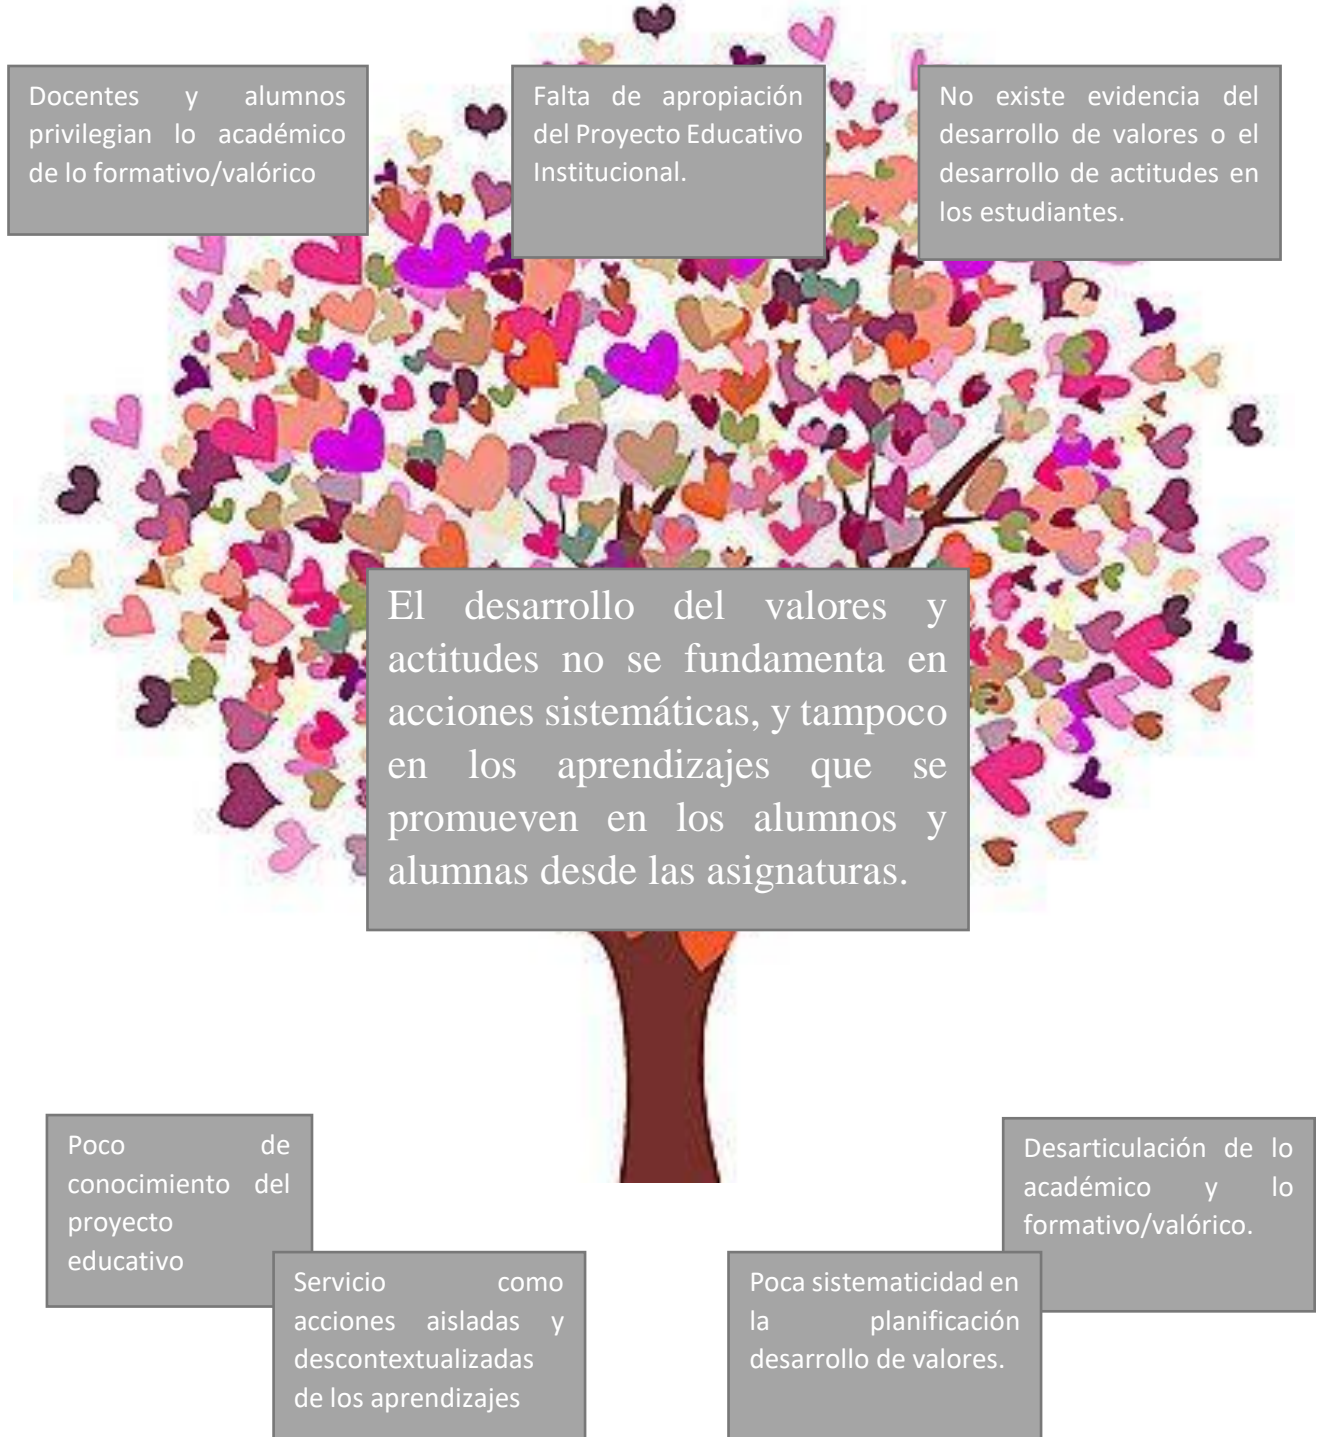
Docentes y alumnos privilegian lo académico de lo formativo/valórico

Falta de apropiación del Proyecto Educativo Institucional.

No existe evidencia del desarrollo de valores o el desarrollo de actitudes en los estudiantes.

El desarrollo del valores y actitudes no se fundamenta en acciones sistemáticas, y tampoco en los aprendizajes que se promueven en los alumnos y alumnas desde las asignaturas.

Poco de conocimiento del proyecto educativo

Servicio como acciones aisladas y descontextualizadas de los aprendizajes

Poca sistematicidad en la planificación desarrollo de valores.

Desarticulación de lo académico y lo formativo/valórico.